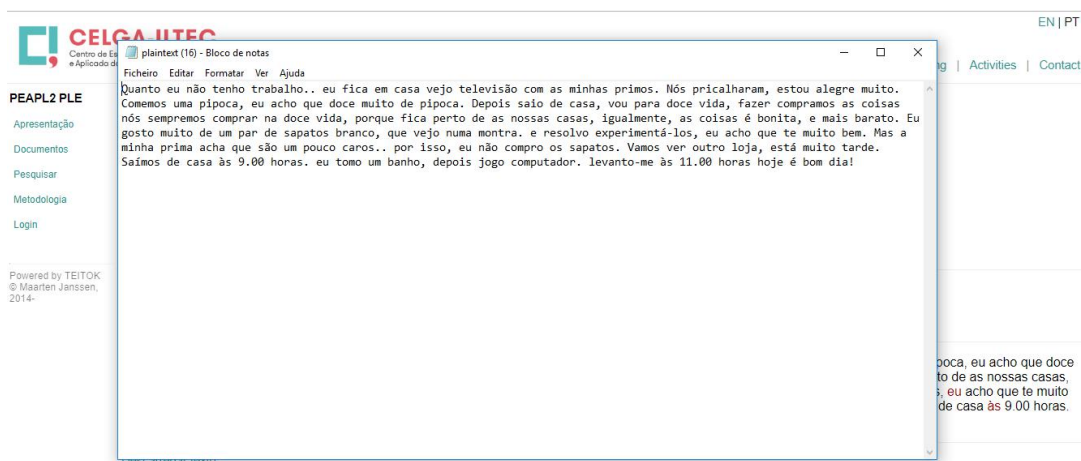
EN | PT

CELGA-ILTEC
Centro de Es
e Aplicado d

plaintext (16) - Bloco de notas
Ficheiro Editar Formatar Ver Ajuda

g | Activities | Contact

PEAPL2 PLE
Apresentação
Documentos
Pesquisar
Metodologia
Login

Powered by TEITOK
© Maarten Janssen, 2014-

Quanto eu não tenho trabalho.. eu fica em casa vejo televisión com as minhas primos. Nós pricalharam, estou alegre muito. Comemos uma pipoca, eu acho que doce muito de pipoca. Depois saio de casa, vou para doce vida, fazer compramos as coisas nós sempremos comprar na doce vida, porque fica perto de as nossas casas, igualmente, as coisas é bonita, e mais barato. Eu gosto muito de um par de sapatos branco, que vejo numa montra. e resolvo experimentá-los, eu acho que te muito bem. Mas a minha prima acha que são um pouco caros.. por isso, eu não compro os sapatos. Vamos ver outro loja, está muito tarde. Saímos de casa às 9.00 horas. eu tomo um banho, depois jogo computador. levanto-me às 11.00 horas hoje é bom dia!

ipoca, eu acho que doce
to de as nossas casas,
s, eu acho que te muito
de casa às 9.00 horas.